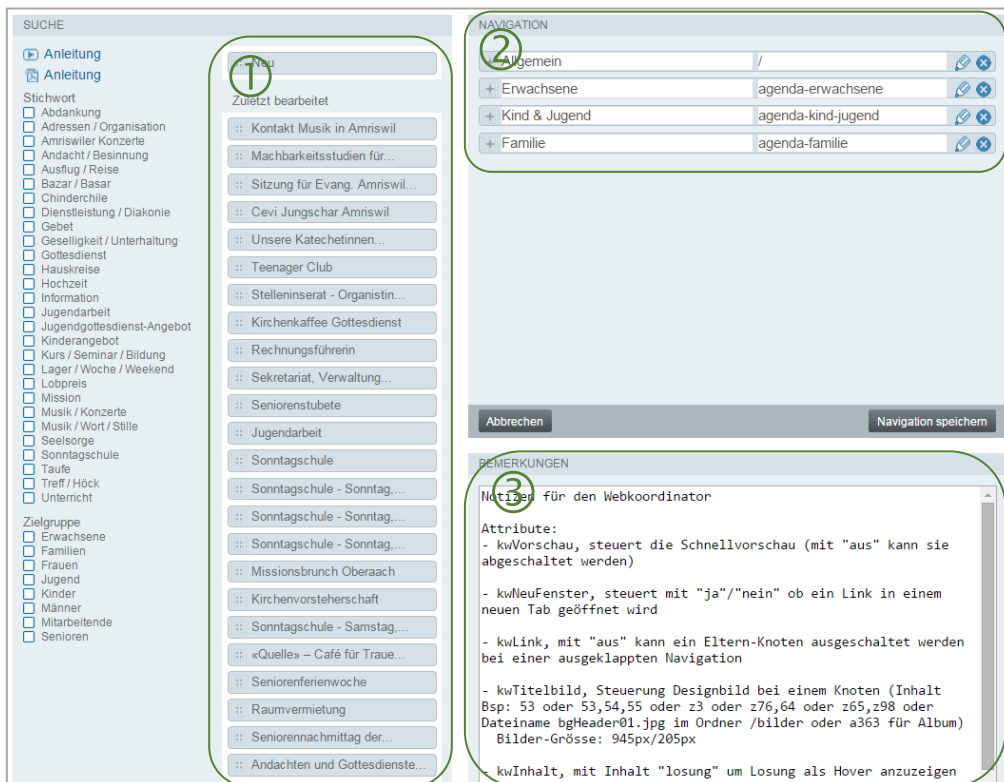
SUCHE

Anleitung
Anleitung

Stichwort
Abdankung
Adressen / Organisation
Amriswiler Konzerte
Andacht / Besinnung
Ausflug / Reise
Bazar / Basar
Chinderchile
Dienstleistung / Diakonie
Gebet
Geselligkeit / Unterhaltung
Gottesdienst
Hauskreise
Hochzeit
Information
Jugendarbeit
Jugendgottesdienst-Angebot
Kinderangebot
Kurs / Seminar / Bildung
Lager / Woche / Weekend
Lobpreis
Mission
Musik / Konzerte
Musik / Wort / Stille
Seelsorge
Sonntagschule
Taufe
Treff / Höck
Unterricht

Zielgruppe
Erwachsene
Familien
Frauen
Jugend
Kinder
Männer
Mitarbeitende
Senioren

1
Neu
Zuletzt bearbeitet
Kontakt Musik in Amriswil
Machbarkeitsstudien für...
Sitzung für Evang. Amriswil...
Cevi Jungschar Amriswil
Unsere Katechetinnen...
Teenager Club
Stelleninserat - Organistin...
Kirchenkaffee Gottesdienst
Rechnungsführerin
Sekretariat, Verwaltung...
Seniorenstubete
Jugendarbeit
Sonntagschule
Sonntagschule - Sonntag,...
Sonntagschule - Sonntag,...
Sonntagschule - Sonntag,...
Missionsbrunch Oberaach
Kirchenvorsteherschaft
Sonntagschule - Samstag,...
«Quelle» – Café für Traue...
Seniorenferienwoche
Raumvermietung
Seniorennachmittag der...
Andachten und Gottesdienste...

NAVIGATION
2
Allgemein | /
Erwachsene | agenda-erwachsene
Kind & Jugend | agenda-kind-jugend
Familie | agenda-familie

Abbrechen
Navigation speichern

BEMERKUNGEN
3
Notizen für den Webkoordinator

Attribute:
- kwVorschau, steuert die Schnellvorschau (mit "aus" kann sie abgeschaltet werden)

- kwNeuFenster, steuert mit "ja"/"nein" ob ein Link in einem neuen Tab geöffnet wird

- kwLink, mit "aus" kann ein Eltern-Knoten ausgeschaltet werden bei einer ausgeklappten Navigation

- kwTitelbild, Steuerung Designbild bei einem Knoten (Inhalt Bsp: 53 oder 53,54,55 oder z3 oder z76,64 oder z65,z98 oder Dateiname bgHeader01.jpg im Ordner /bilder oder a363 für Album)
Bilder-Grösse: 945px/205px

- kwInhalt, mit Inhalt "losung" um Losung als Hover anzuzeigen